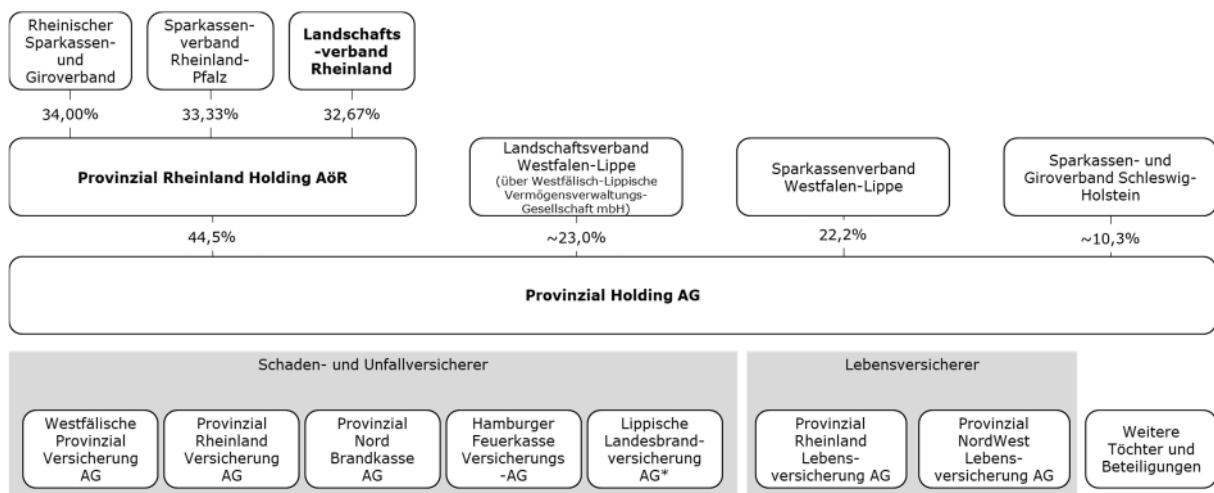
Rheinischer Sparkassen- und Giroverband

Sparkassenverband Rheinland-Pfalz

**Landschafts-verband Rheinland**

34,00%

33,33%

32,67%

**Provinzial Rheinland Holding AöR**

Landschaftsverband Westfalen-Lippe (über Westfälisch-Lippische Vermögensverwaltungs-Gesellschaft mbH)

Sparkassenverband Westfalen-Lippe

Sparkassen- und Giroverband Schleswig-Holstein

44,5%

~23,0%

22,2%

~10,3%

**Provinzial Holding AG**

Schaden- und Unfallversicherer

Westfälische Provinzial Versicherung AG

Provinzial Rheinland Versicherung AG

Provinzial Nord Brandkasse AG

Hamburger Feuerkasse Versicherungs-AG

Lippische Landesbrandversicherung AG*

Lebensversicherer

Provinzial Rheinland Lebensversicherung AG

Provinzial NordWest Lebensversicherung AG

Weitere Töchter und Beteiligungen